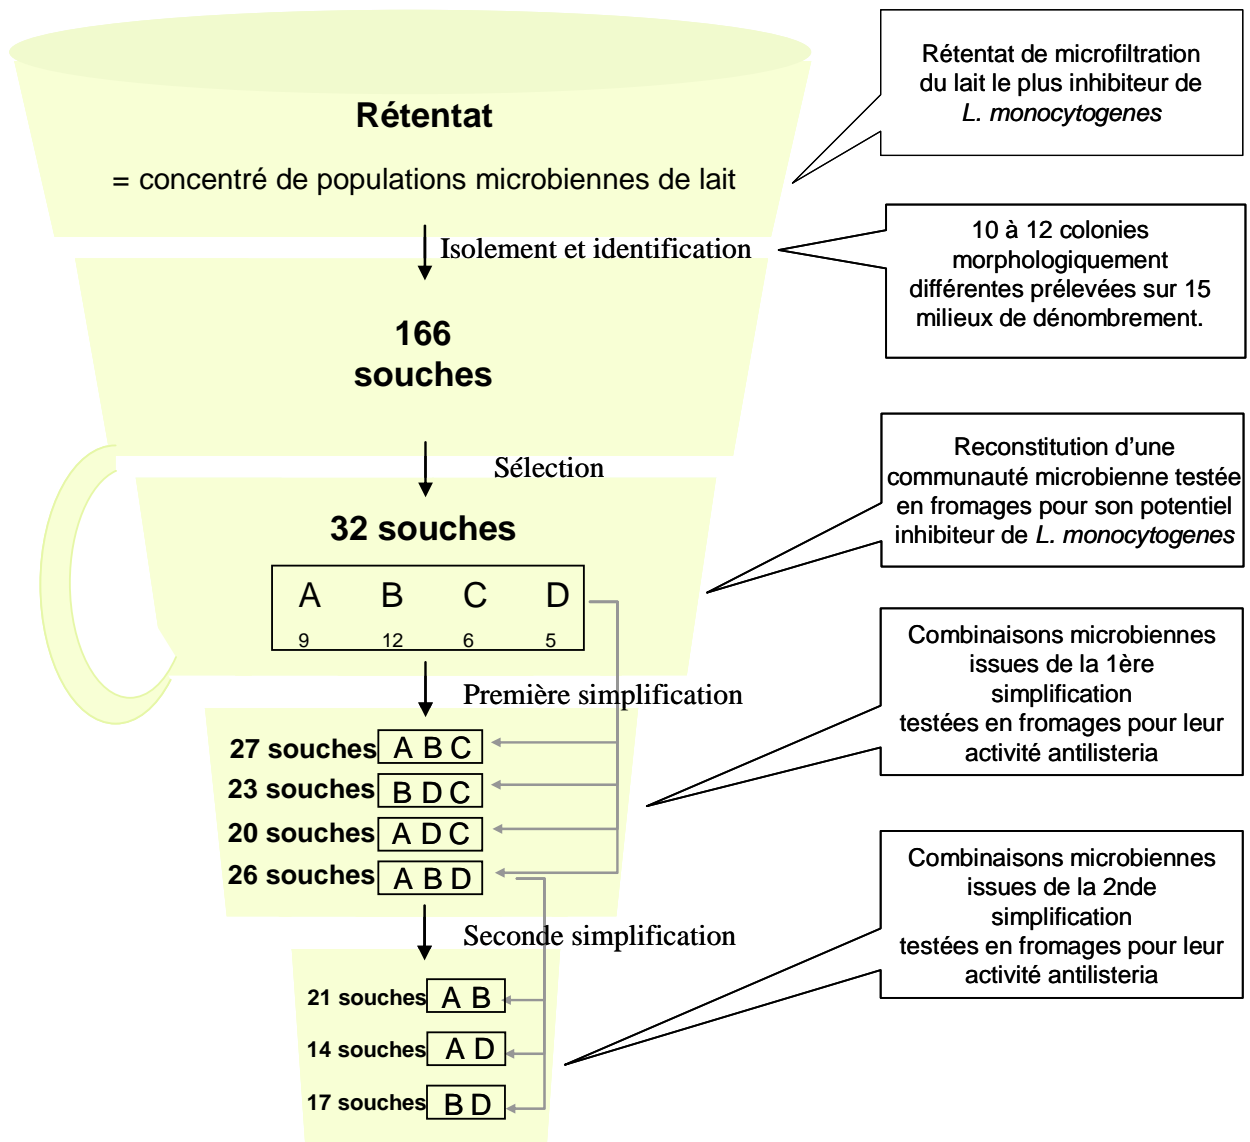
Rétentat

= concentré de populations microbiennes de lait

Rétentat de microfiltration du lait le plus inhibiteur de *L. monocytogenes*

Isolement et identification

10 à 12 colonies morphologiquement différentes prélevées sur 15 milieux de dénombrement.

166 souches

Sélection

32 souches

Reconstitution d’une communauté microbienne testée en fromages pour son potentiel inhibiteur de *L. monocytogenes*

| A | B | C | D |
|---|---|---|---|
| 9 | 12 | 6 | 5 |

Première simplification

Combinaisons microbiennes issues de la 1ère simplification testées en fromages pour leur activité antilisteria

27 souches A B C
23 souches B D C
20 souches A D C
26 souches A B D

Seconde simplification

Combinaisons microbiennes issues de la 2nde simplification testées en fromages pour leur activité antilisteria

21 souches A B
14 souches A D
17 souches B D